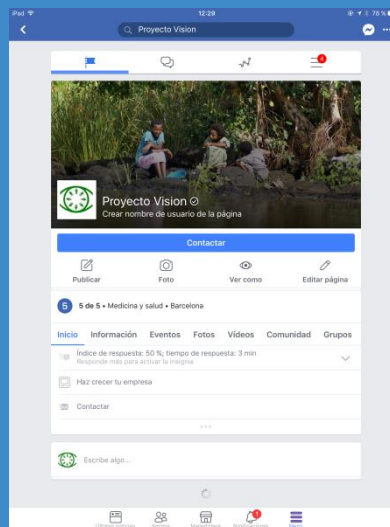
iPad
12:29
76 %
Proyecto Vision

Proyecto Vision
Crear nombre de usuario de la página

Contactar

Publicar
Foto
Ver como
Editar página

5
5 de 5 • Medicina y salud • Barcelona

Inicio
Información
Eventos
Fotos
Vídeos
Comunidad
Grupos

Índice de respuesta: 50 %; tiempo de respuesta: 3 min
Responde más para activar la insignia

Haz crecer tu empresa

Contactar

Escribe algo...

Últimas noticias
Amigos
Marketplace
Notificaciones
Menú